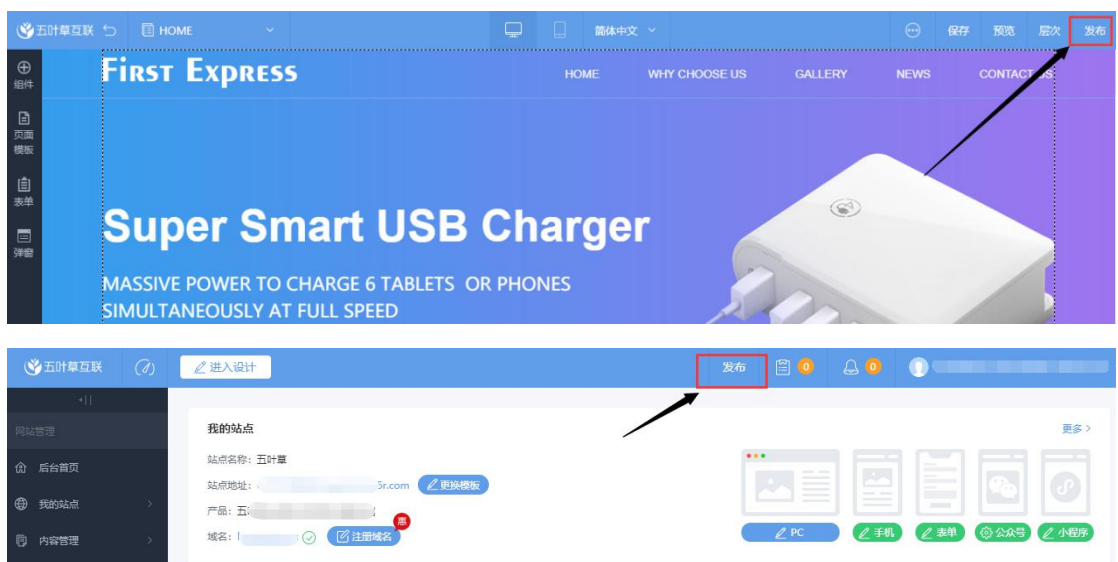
五叶草互联 HOME 简体中文 保存 预览 层次 发布

组件
页面模板
表单
弹窗

First Express
HOME WHY CHOOSE US GALLERY NEWS CONTACT US

Super Smart USB Charger
MASSIVE POWER TO CHARGE 6 TABLETS OR PHONES SIMULTANEOUSLY AT FULL SPEED

五叶草互联 进入设计 发布 0 0

网站管理
后台首页
我的站点
内容管理

我的站点 更多 >
站点名称：五叶草
站点地址：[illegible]5r.com 更换模板
产品：五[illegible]
域名：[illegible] 注册域名 惠

PC 手机 表单 公众号 小程序